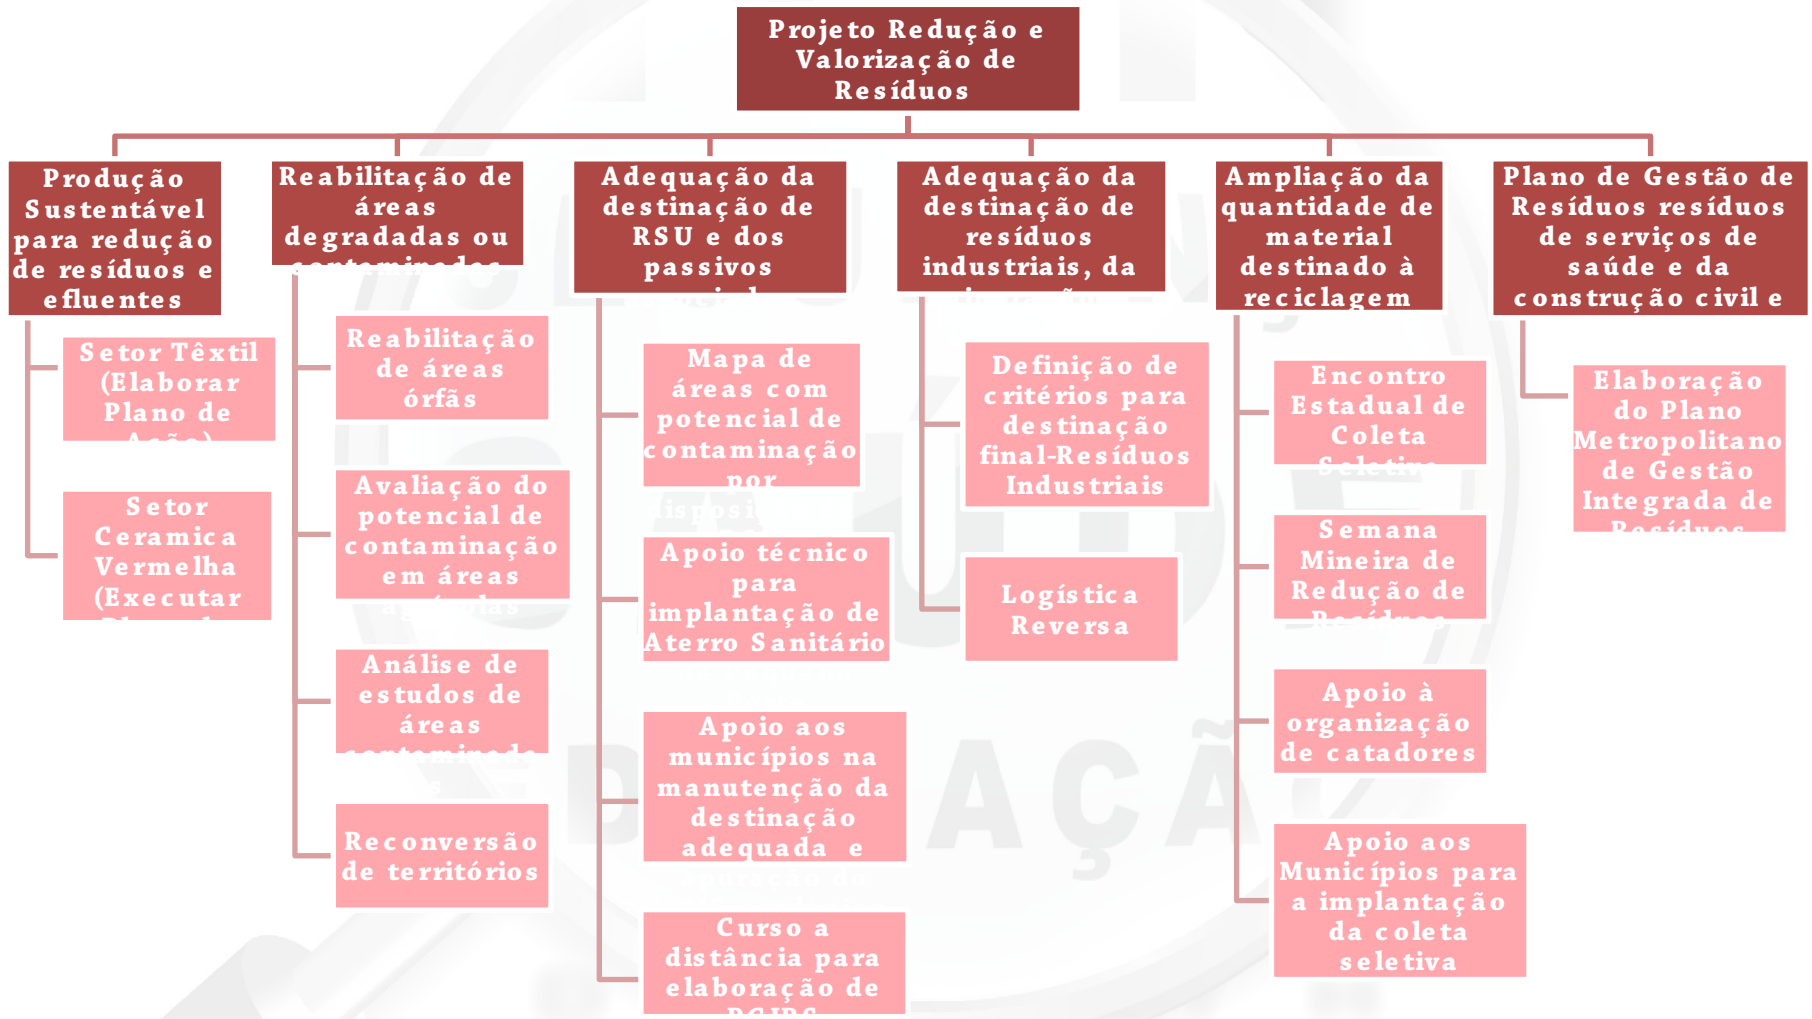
Projeto Redução e Valorização de Resíduos

Produção Sustentável para redução de resíduos e efluentes

Setor Têxtil (Elaborar Plano de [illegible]

Setor Ceramica Vermelha (Executar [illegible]

Reabilitação de áreas degradadas ou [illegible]

Reabilitação de áreas órfãs

Avaliação do potencial de contaminação em áreas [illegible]

Análise de estudos de áreas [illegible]

Reconversão de territórios

Adequação da destinação de RSU e dos passivos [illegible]

Mapa de áreas com potencial de contaminação por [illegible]

Apoio técnico para implantação de Aterro Sanitário

Apoio aos municípios na manutenção da destinação adequada e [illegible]

Curso a distância para elaboração de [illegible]

Adequação da destinação de resíduos industriais, da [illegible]

Definição de critérios para destinação final-Resíduos Industriais

Logística Reversa

Ampliação da quantidade de material destinado à reciclagem

Encontro Estadual de Coleta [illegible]

Semana Mineira de Redução de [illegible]

Apoio à organização de catadores

Apoio aos Municípios para a implantação da coleta seletiva

Plano de Gestão de Resíduos resíduos de serviços de saúde e da construção civil e

Elaboração do Plano Metropolitano de Gestão Integrada de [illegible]